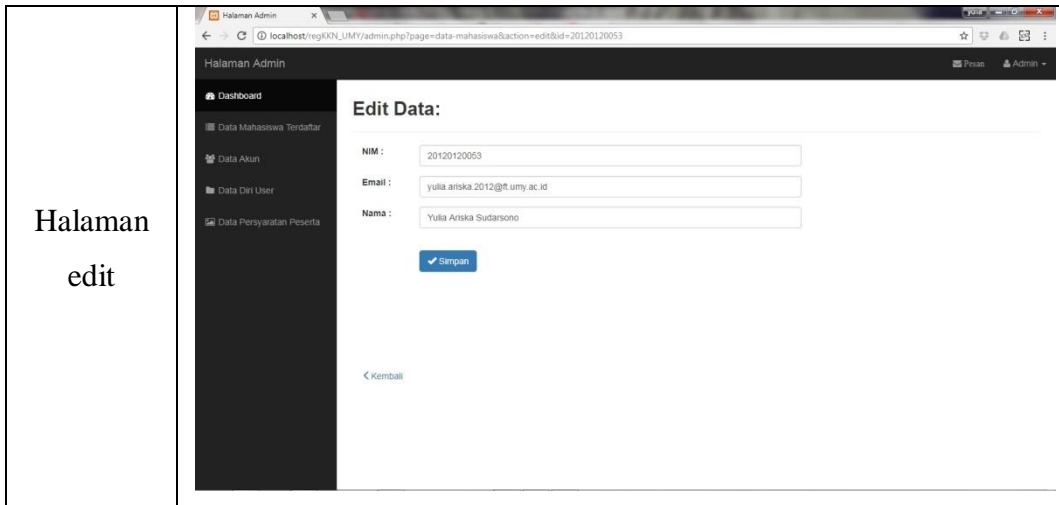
Halaman edit

Halaman Admin ×

localhost/regKKN_UMY/admin.php?page=data-mahasiswa&action=edit&id=20120120053

Halaman Admin

Pesan Admin

Dashboard

Data Mahasiswa Terdaftar

Data Akun

Data Diri User

Data Persyaratan Peserta

Edit Data:

| | |
|---|---|
| NIM : | 20120120053 |
| Email : | yulia.ariska.2012@ft.umy.ac.id |
| Nama : | Yulia Ariska Sudarsono |

Simpan

< Kembali